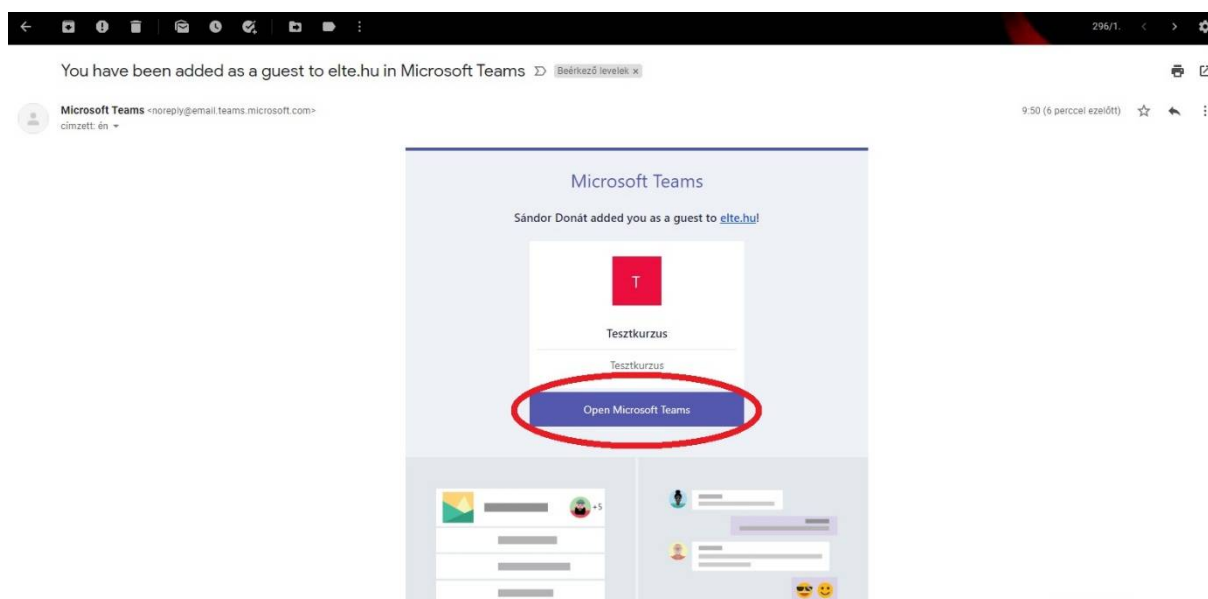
296/1.

You have been added as a guest to elte.hu in Microsoft Teams Beérkező levelek ×

Microsoft Teams <noreply@email.teams.microsoft.com>
címzett: én

9:50 (6 perccel ezelőtt)

Microsoft Teams

Sándor Donát added you as a guest to elte.hu!

T

Tesztkurzus

Tesztkurzus

Open Microsoft Teams

+5